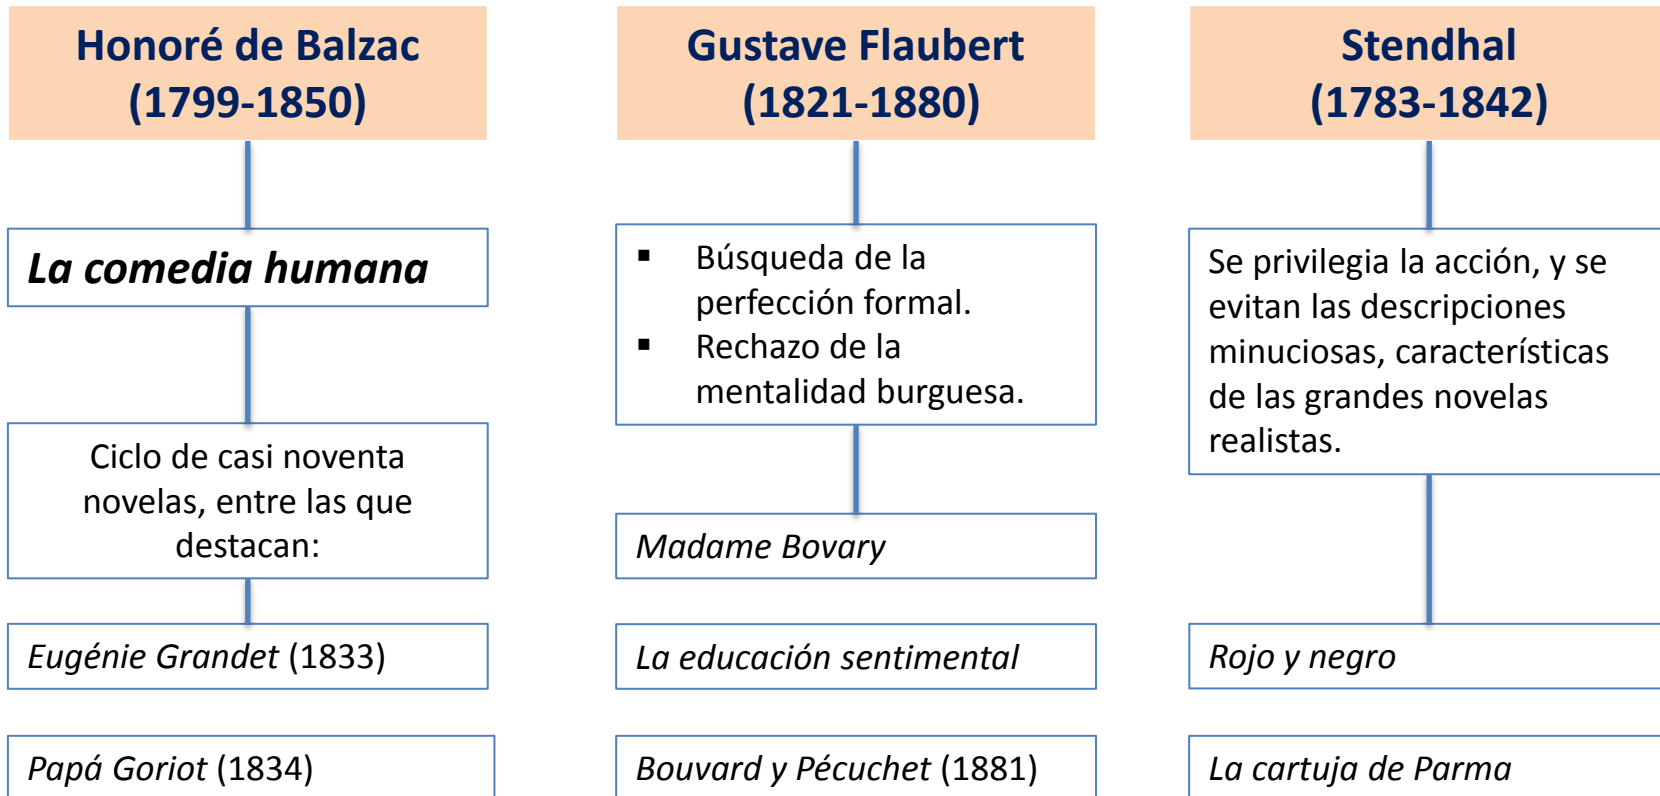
Honoré de Balzac
(1799-1850)

La comedia humana

Ciclo de casi noventa novelas, entre las que destacan:

Eugénie Grandet (1833)

Papá Goriot (1834)

Gustave Flaubert
(1821-1880)

- Búsqueda de la perfección formal.
- Rechazo de la mentalidad burguesa.

Madame Bovary

La educación sentimental

Bouvard y Pécuchet (1881)

Stendhal
(1783-1842)

Se privilegia la acción, y se evitan las descripciones minuciosas, características de las grandes novelas realistas.

Rojo y negro

La cartuja de Parma